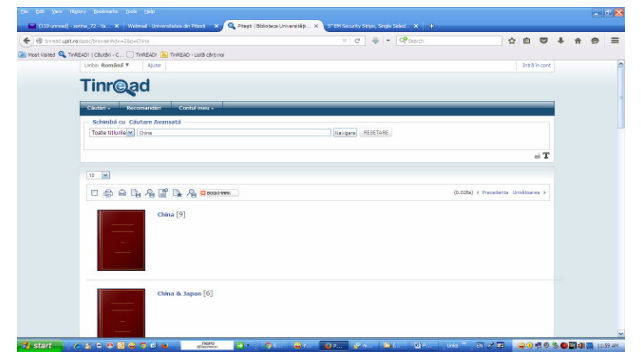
File Edit View History Bookmarks Tools Help

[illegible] | Webmail : Universitatea din Pitesti | Pitești (Biblioteca Universităț... | 3" 6M Security Strips, Single Sided | +

tinread.upit.ro/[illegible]=China

Most Visited | TinREAD | Căutări - C... | TinREAD | TinREAD - Listă cărți noi

Limba: Română | Ajutor | Intră în cont

Tinread

Căutări | Recomandări | Contul meu

Schimbă cu Căutare Avansată

Toate titlurile | China | Navigare | RESETARE

10

BOOKMARK

(0.026s) ‹ Precedenta Următoarea ›

China [9]

China & Japan [6]

start | Links | 11:59 AM